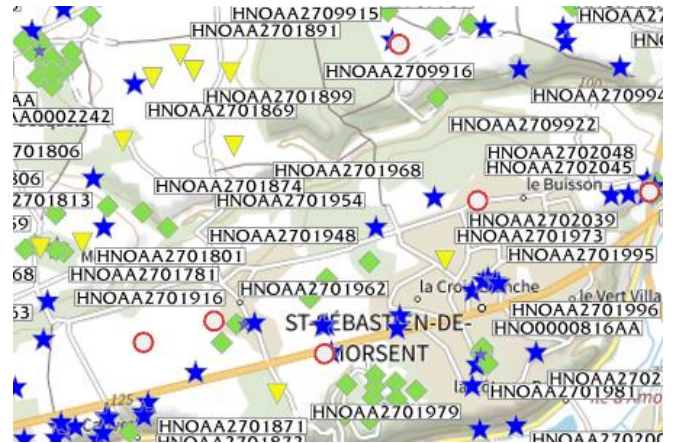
HNOAA2709915
HNOAA27
HNOAA2701891
HN
HNOAA2709916
AA
A0002242
HNOAA2701899
HNOAA270994
HNOAA2701869
HNOAA2709922
701806
HNOAA2702048
HNOAA2702045
806
HNOAA2701968
le Buisson
HNOAA2701874
701813
HNOAA2701954
59
HNOAA2702039
HNOAA2701948
HNOAA2701973
HNOAA2701801
HNOAA2701995
68
HNOAA2701781
HNOAA2701916
HNOAA2701962
la Cro
nche
le Vert Villa
53
HNOAA2701996
ST-SÉBAST
EN-DE-
HNO0000816AA
ORSENT
HNOAA2702
la
HNOAA2701981
HNOAA2701871
HNOAA2701979
HNOAA2701873
HNOAA270200